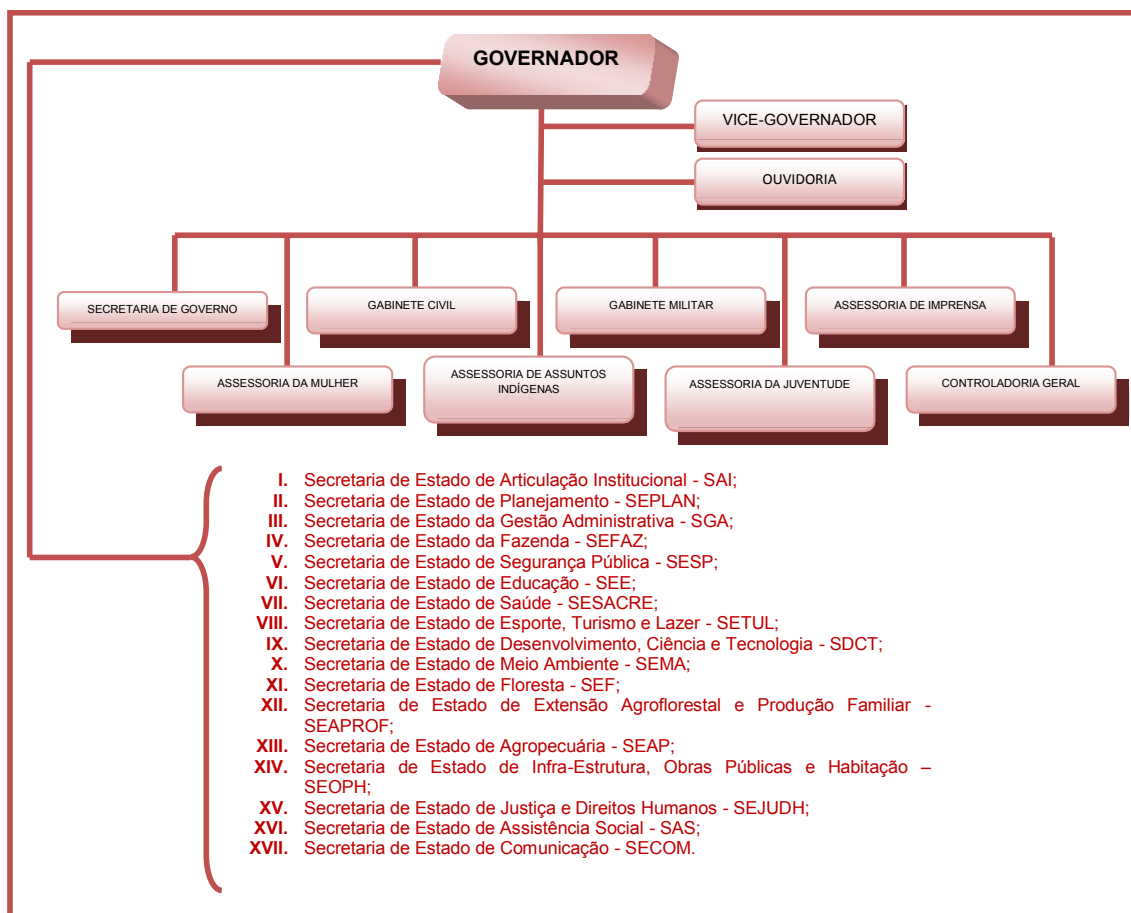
GOVERNADOR

VICE-GOVERNADOR

OUVIDORIA

SECRETARIA DE GOVERNO

GABINETE CIVIL

GABINETE MILITAR

ASSESSORIA DE IMPRENSA

ASSESSORIA DA MULHER

ASSESSORIA DE ASSUNTOS INDÍGENAS

ASSESSORIA DA JUVENTUDE

CONTROLADORIA GERAL

I. Secretaria de Estado de Articulação Institucional - SAI;
II. Secretaria de Estado de Planejamento - SEPLAN;
III. Secretaria de Estado da Gestão Administrativa - SGA;
IV. Secretaria de Estado da Fazenda - SEFAZ;
V. Secretaria de Estado de Segurança Pública - SESP;
VI. Secretaria de Estado de Educação - SEE;
VII. Secretaria de Estado de Saúde - SESACRE;
VIII. Secretaria de Estado de Esporte, Turismo e Lazer - SETUL;
IX. Secretaria de Estado de Desenvolvimento, Ciência e Tecnologia - SDCT;
X. Secretaria de Estado de Meio Ambiente - SEMA;
XI. Secretaria de Estado de Floresta - SEF;
XII. Secretaria de Estado de Extensão Agroflorestal e Produção Familiar - SEAPROF;
XIII. Secretaria de Estado de Agropecuária - SEAP;
XIV. Secretaria de Estado de Infra-Estrutura, Obras Públicas e Habitação – SEOPH;
XV. Secretaria de Estado de Justiça e Direitos Humanos - SEJUDH;
XVI. Secretaria de Estado de Assistência Social - SAS;
XVII. Secretaria de Estado de Comunicação - SECOM.